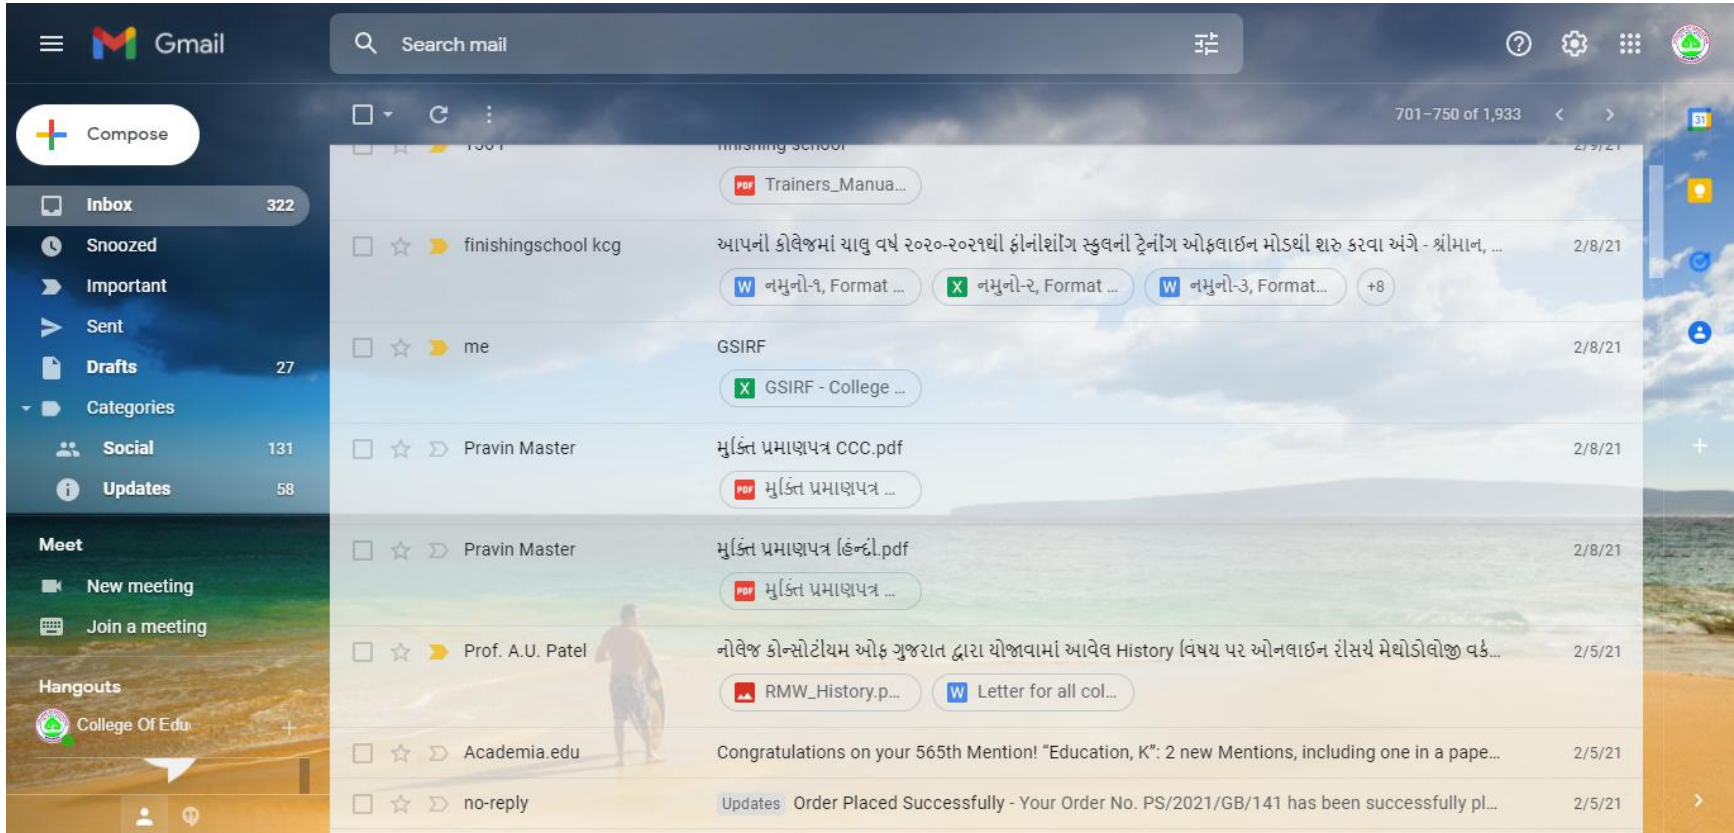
Gmail

Search mail

701–750 of 1,933

Compose

Inbox 322
Snoozed
Important
Sent
Drafts 27
Categories
Social 131
Updates 58

Meet
New meeting
Join a meeting

Hangouts
College Of Edu

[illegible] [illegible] 2/9/21
Trainers_Manua...

finishingschool kcg આપનાં કોલેજમાં ચાલુ વર્ષ ૨૦૨૦-૨૦૨૧થી ફીનીશીંગ સ્કુલની ટ્રેનીંગ ઓફલાઇન મોડથી શરુ કરવા અંગે - શ્રીમાન, ... 2/8/21
નમુનો-૧, Format ... નમુનો-૨, Format ... નમુનો-૩, Format... +8

me GSIRF 2/8/21
GSIRF - College ...

Pravin Master મુક્તિ પ્રમાણપત્ર CCC.pdf 2/8/21
મુક્તિ પ્રમાણપત્ર ...

Pravin Master મુક્તિ પ્રમાણપત્ર હિન્દી.pdf 2/8/21
મુક્તિ પ્રમાણપત્ર ...

Prof. A.U. Patel નોલેજ કોન્સોર્ટીયમ ઓફ ગુજરાત દ્વારા યોજાવામાં આવેલ History વિષય પર ઓનલાઇન રીસર્ચ મેથોડોલોજી વર્ક... 2/5/21
RMW_History.p... Letter for all col...

Academia.edu Congratulations on your 565th Mention! "Education, K": 2 new Mentions, including one in a pape... 2/5/21

no-reply Updates Order Placed Successfully - Your Order No. PS/2021/GB/141 has been successfully pl... 2/5/21